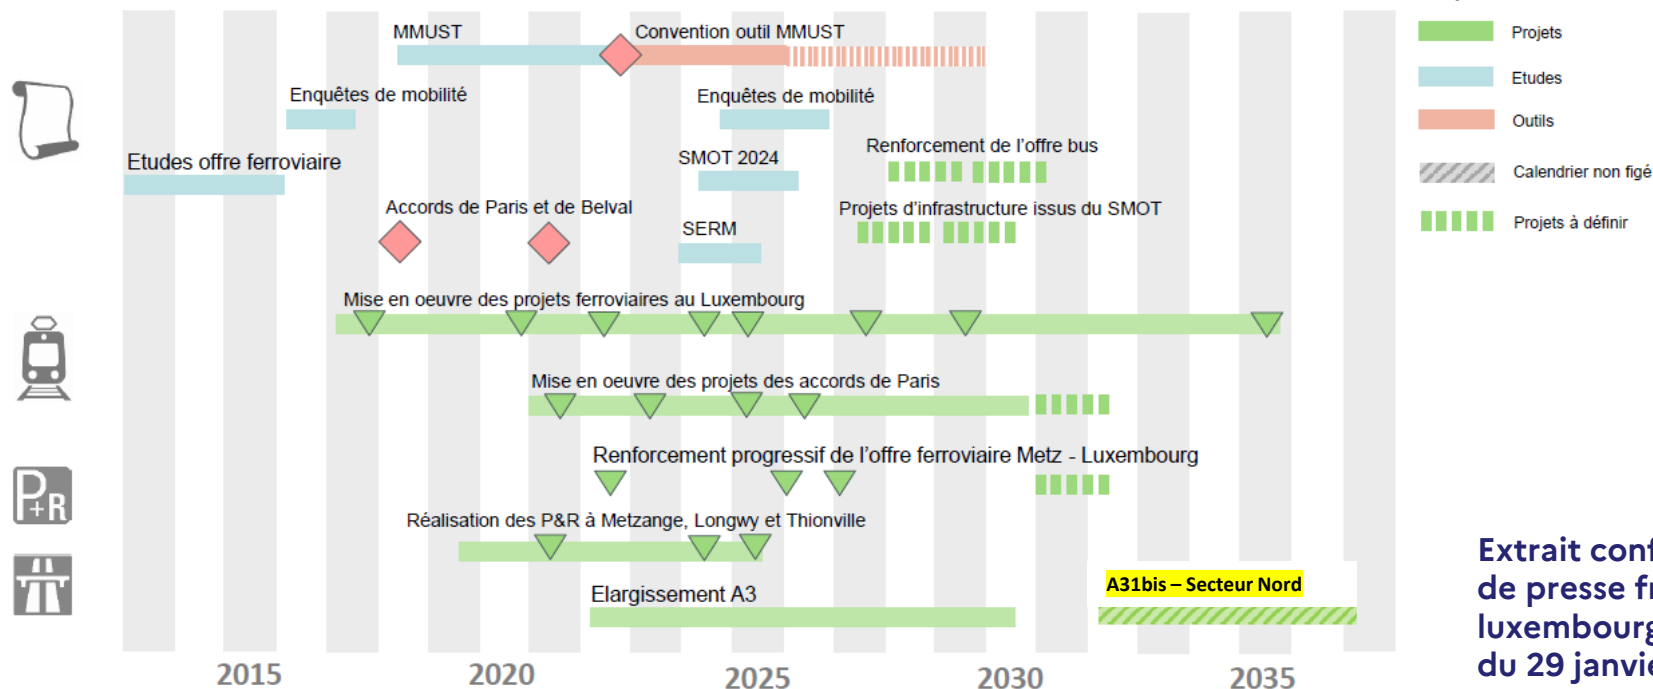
MMUST
Convention outil MMUST
Enquêtes de mobilité
Enquêtes de mobilité
Etudes offre ferroviaire
SMOT 2024
Renforcement de l'offre bus
Accords de Paris et de Belval
SERM
Projets d'infrastructure issus du SMOT
Mise en oeuvre des projets ferroviaires au Luxembourg
Mise en oeuvre des projets des accords de Paris
Renforcement progressif de l'offre ferroviaire Metz - Luxembourg
Réalisation des P&R à Metzange, Longwy et Thionville
Elargissement A3
A31bis – Secteur Nord
2015
2020
2025
2030
2035

Projets
Etudes
Outils
Calendrier non figé
Projets à définir

Extrait con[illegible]
de presse f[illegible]
luxembour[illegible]
du 29 janvi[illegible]